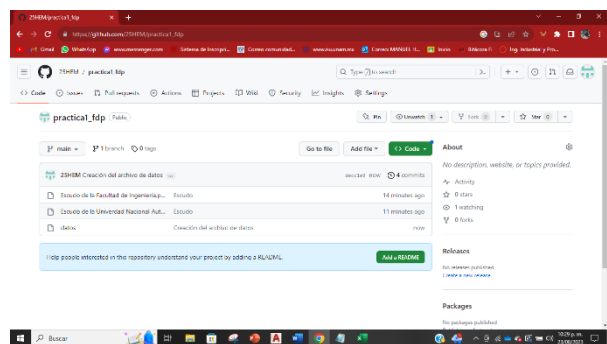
25HEM/practica1_fdp ×
+
https://github.com/25HEM/practica1_fdp
Gmail WhatsApp www.messenger.com Sistema de Interpret... Correo comunidad... www.cuaunam.mx Correo MANUEL IL... Inicio Bitácora E Ing. Industrial y Pro...
25HEM / practica1_fdp
Type / to search
Code Issues Pull requests Actions Projects Wiki Security Insights Settings
practica1_fdp Public
Pin Unwatch 1 Fork 0 Star 0
main 1 branch 0 tags
Go to file Add file Code
About
No description, website, or topics provided.
Activity
0 stars
1 watching
0 forks
25HEM Creación del archivo de datos ... 
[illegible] now 4 commits
Escudo de la Facultad de Ingeniería.p... Escudo 14 minutes ago
Escudo de la Universidad Nacional Aut... Escudo 11 minutes ago
datos Creación del archivo de datos now
Help people interested in this repository understand your project by adding a README.
Add a README
Releases
No releases published
Create a new release
Packages
No packages published
Buscar
10:29 p. m.
13/08/2023